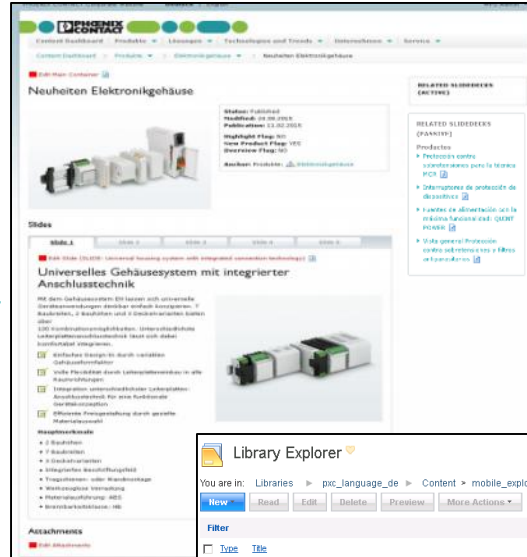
PHOENIX CONTACT

Content Dashboard   Produkte ▼   Lösungen ▼   Technologies and Trends ▼   Unternehmen ▼   Service ▼

Content Dashboard ▶ Produkte ▼ ▶ Elektronikgehäuse ▼ ▶ Neuheiten Elektronikgehäuse

Edit Main Container

Neuheiten Elektronikgehäuse

Status: Published
Modified: 24.09.2015
Publication: 11.02.2015

Highlight Flag: NO
New Product Flag: YES
Overview Flag: NO

Anchor: Produkte: Elektronikgehäuse

RELATED SLIDEDECKS (ACTIVE)

RELATED SLIDEDECKS (PASSIVE)

Productos
Protección contra sobretensiones para la técnica PCP
Interruptores de protección de dispositivos
Fuentes de alimentación con la máxima funcionalidad: QUINT POWER
Vista general Protección contra sobretensiones y filtros de frecuencias

Slides

Slide 1 | Slide 2 | Slide 3 | Slide 4 | Slide 5

Edit Slide (SLIDE: Universal housing system with integrated connection technology)

Universelles Gehäusesystem mit integrierter Anschlusstechnik

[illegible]

Einfaches Design in durch variablen Gehäuseformen
Volle Flexibilität durch Leiterplatteneinbau in alle Raumrichtungen
Integration unterschiedlicher Leiterplatten-Anschlusstechnik für eine funktionale Gerätekonzeption
Effiziente Freigestaltung durch gezielte Materialauswahl

Hauptmerkmale
• 2 Baubreiten
• 7 Baubreiten
• 3 Deckelvarianten
• Integriertes Beschriftungsfeld
• Tragschienen- oder Wandmontage
• Werkzeugloses Verrasten
• Materialausführung: ABS
• Brennbarkeitsklasse: HB

Attachments
Edit Attachments

Library Explorer

You are in: Libraries ▶ pxc_language_de ▶ Content ▶ mobile_explo

New ▾   Read   Edit   Delete   Preview   More Actions ▾

Filter

Type   Title